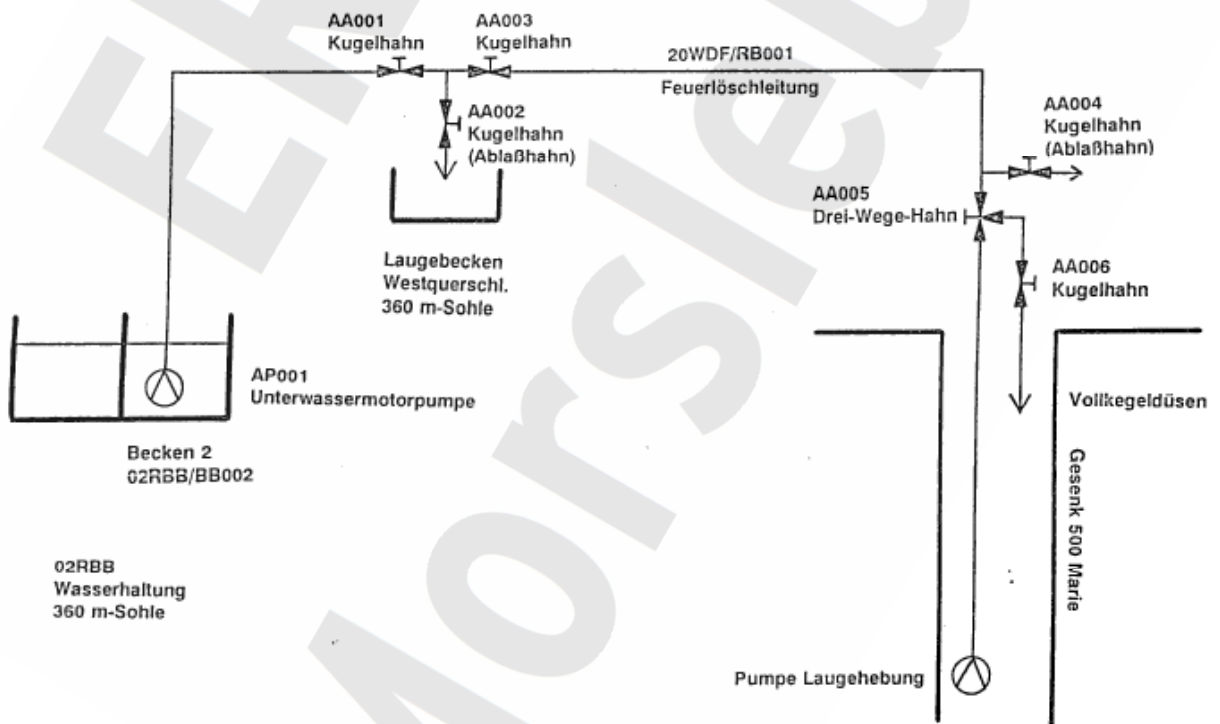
AA001
Kugelhahn

AA003
Kugelhahn

20WDF/RB001
Feuerlöschleitung

AA002
Kugelhahn
(Ablaßhahn)

AA004
Kugelhahn
(Ablaßhahn)

AA005
Drei-Wege-Hahn

AA006
Kugelhahn

Laugebecken
Westquerschl.
360 m-Sohle

AP001
Unterwassermotorpumpe

Vollkegeldüsen

Becken 2
02RBB/BB002

Gesenk 500 Marie

02RBB
Wasserhaltung
360 m-Sohle

Pumpe Laugehebung

EA Morsleben